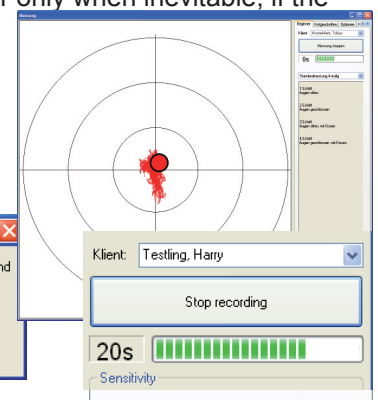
only when inevitable, if the

Messung

Beginnen | Fortgeschritten | Extremen

Klient: Mustermann, Tobias

Messung stoppen

0s

Standardmessung 4-stufig

1.Schritt
Augen offen

2.Schritt
Augen geschlossen

3.Schritt
Augen offen, mit Kissen

4.Schritt
Augen geschlossen, mit Kissen

nd

Klient: Testling, Harry

Stop recording

20s

Sensitivity